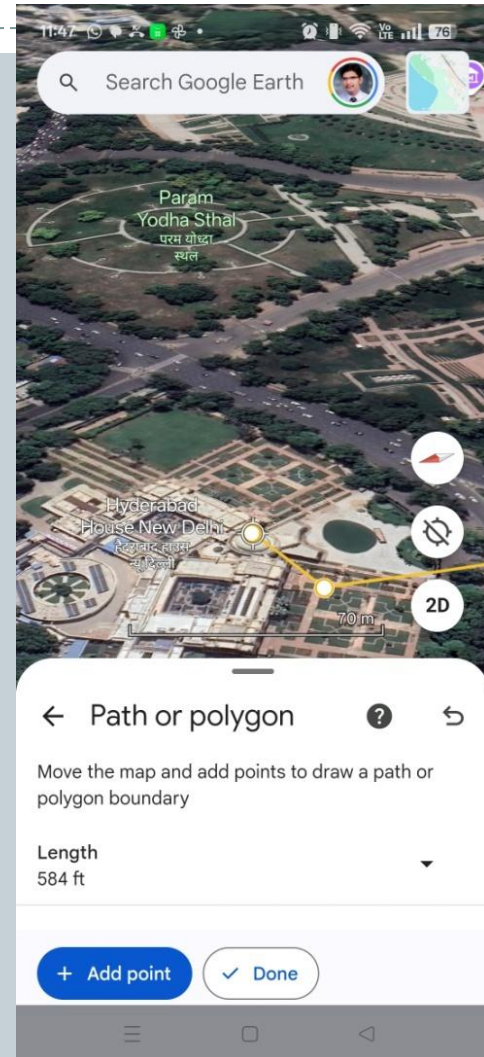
11:47

76

Search Google Earth

Param Yodha Sthal
परम योद्धा स्थल

Hyderabad House New Delhi
हैदराबाद हाउस नई दिल्ली

70 m

2D

← Path or polygon

Move the map and add points to draw a path or polygon boundary

Length
584 ft

+ Add point

✓ Done